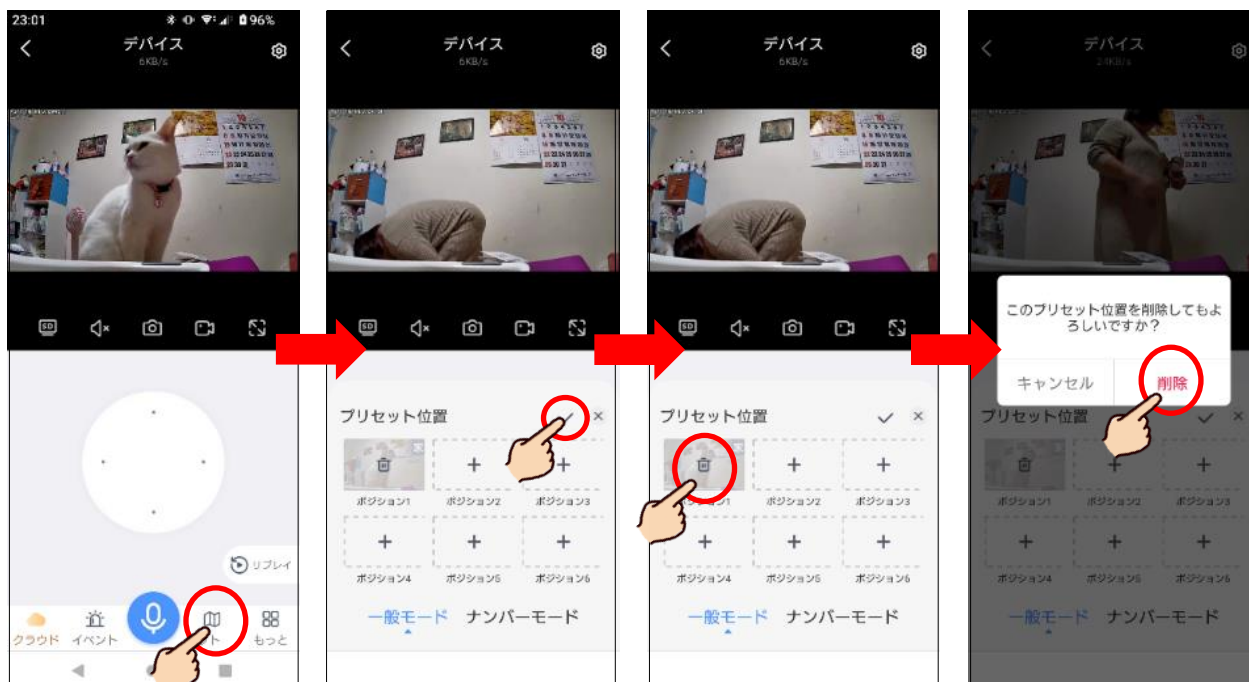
23:01 96%

デバイス
6KB/s

リプレイ

クラウド イベント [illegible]ト もっと

デバイス
6KB/s

プリセット位置

ポジション1 ポジション2 ポジション3
ポジション4 ポジション5 ポジション6

一般モード ナンバーモード

デバイス
6KB/s

プリセット位置

ポジション1 ポジション2 ポジション3
ポジション4 ポジション5 ポジション6

一般モード ナンバーモード

デバイス
24KB/s

このプリセット位置を削除してもよろしいですか?

キャンセル 削除

プリセット位置

ポジション1 ポジション2 ポジション3
ポジション4 ポジション5 ポジション6

一般モード ナンバーモード